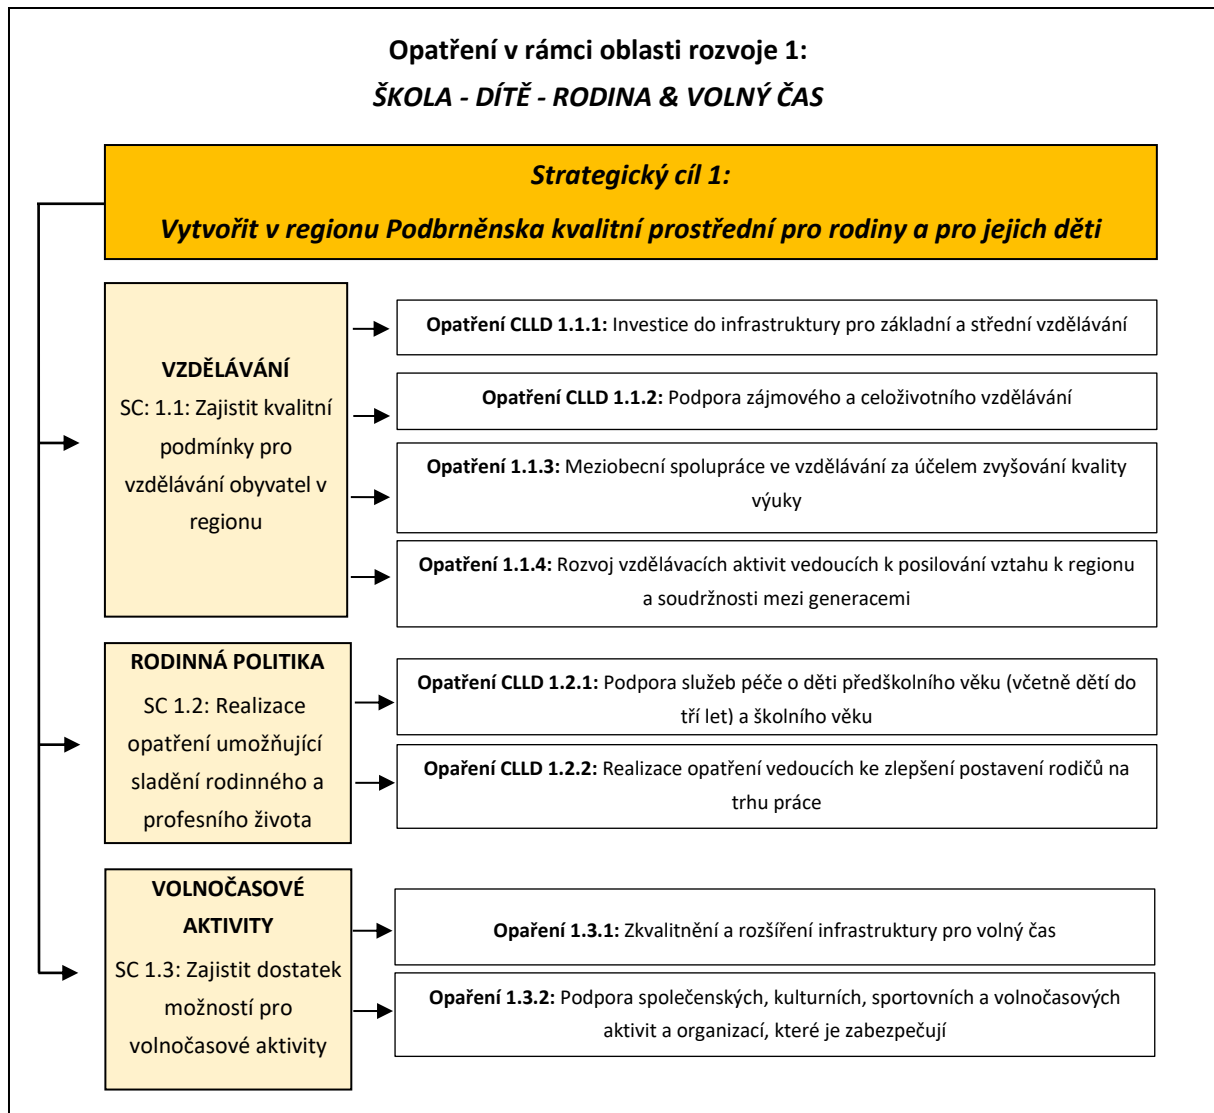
Opatření v rámci oblasti rozvoje 1:
ŠKOLA - DÍTĚ - RODINA & VOLNÝ ČAS

Strategický cíl 1:
Vytvořit v regionu Podbrněnska kvalitní prostřední pro rodiny a pro jejich děti

VZDĚLÁVÁNÍ
SC: 1.1: Zajistit kvalitní podmínky pro vzdělávání obyvatel v regionu

Opatření CLLD 1.1.1: Investice do infrastruktury pro základní a střední vzdělávání

Opatření CLLD 1.1.2: Podpora zájmového a celoživotního vzdělávání

Opatření 1.1.3: Meziobecní spolupráce ve vzdělávání za účelem zvyšování kvality výuky

Opatření 1.1.4: Rozvoj vzdělávacích aktivit vedoucích k posilování vztahu k regionu a soudržnosti mezi generacemi

RODINNÁ POLITIKA
SC 1.2: Realizace opatření umožňující sladění rodinného a profesního života

Opatření CLLD 1.2.1: Podpora služeb péče o děti předškolního věku (včetně dětí do tří let) a školního věku

Opaření CLLD 1.2.2: Realizace opatření vedoucích ke zlepšení postavení rodičů na trhu práce

VOLNOČASOVÉ AKTIVITY
SC 1.3: Zajistit dostatek možností pro volnočasové aktivity

Opaření 1.3.1: Zkvalitnění a rozšíření infrastruktury pro volný čas

Opaření 1.3.2: Podpora společenských, kulturních, sportovních a volnočasových aktivit a organizací, které je zabezpečují